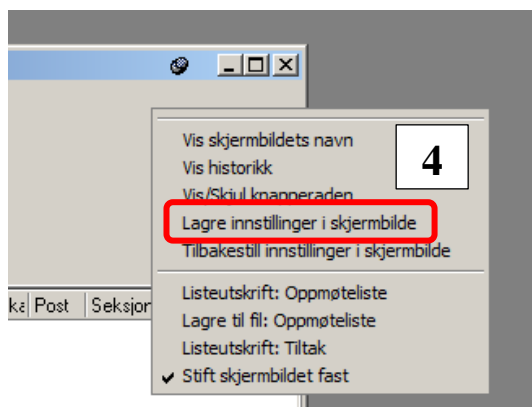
4

Vis skjermbildets navn
Vis historikk
Vis/Skjul knapperaden
Lagre innstillinger i skjermbilde
Tilbakestill innstillinger i skjermbilde
Listeutskrift: Oppmøteliste
Lagre til fil: Oppmøteliste
Listeutskrift: Tiltak
✔ Stift skjermbildet fast

ka Post Seksjon